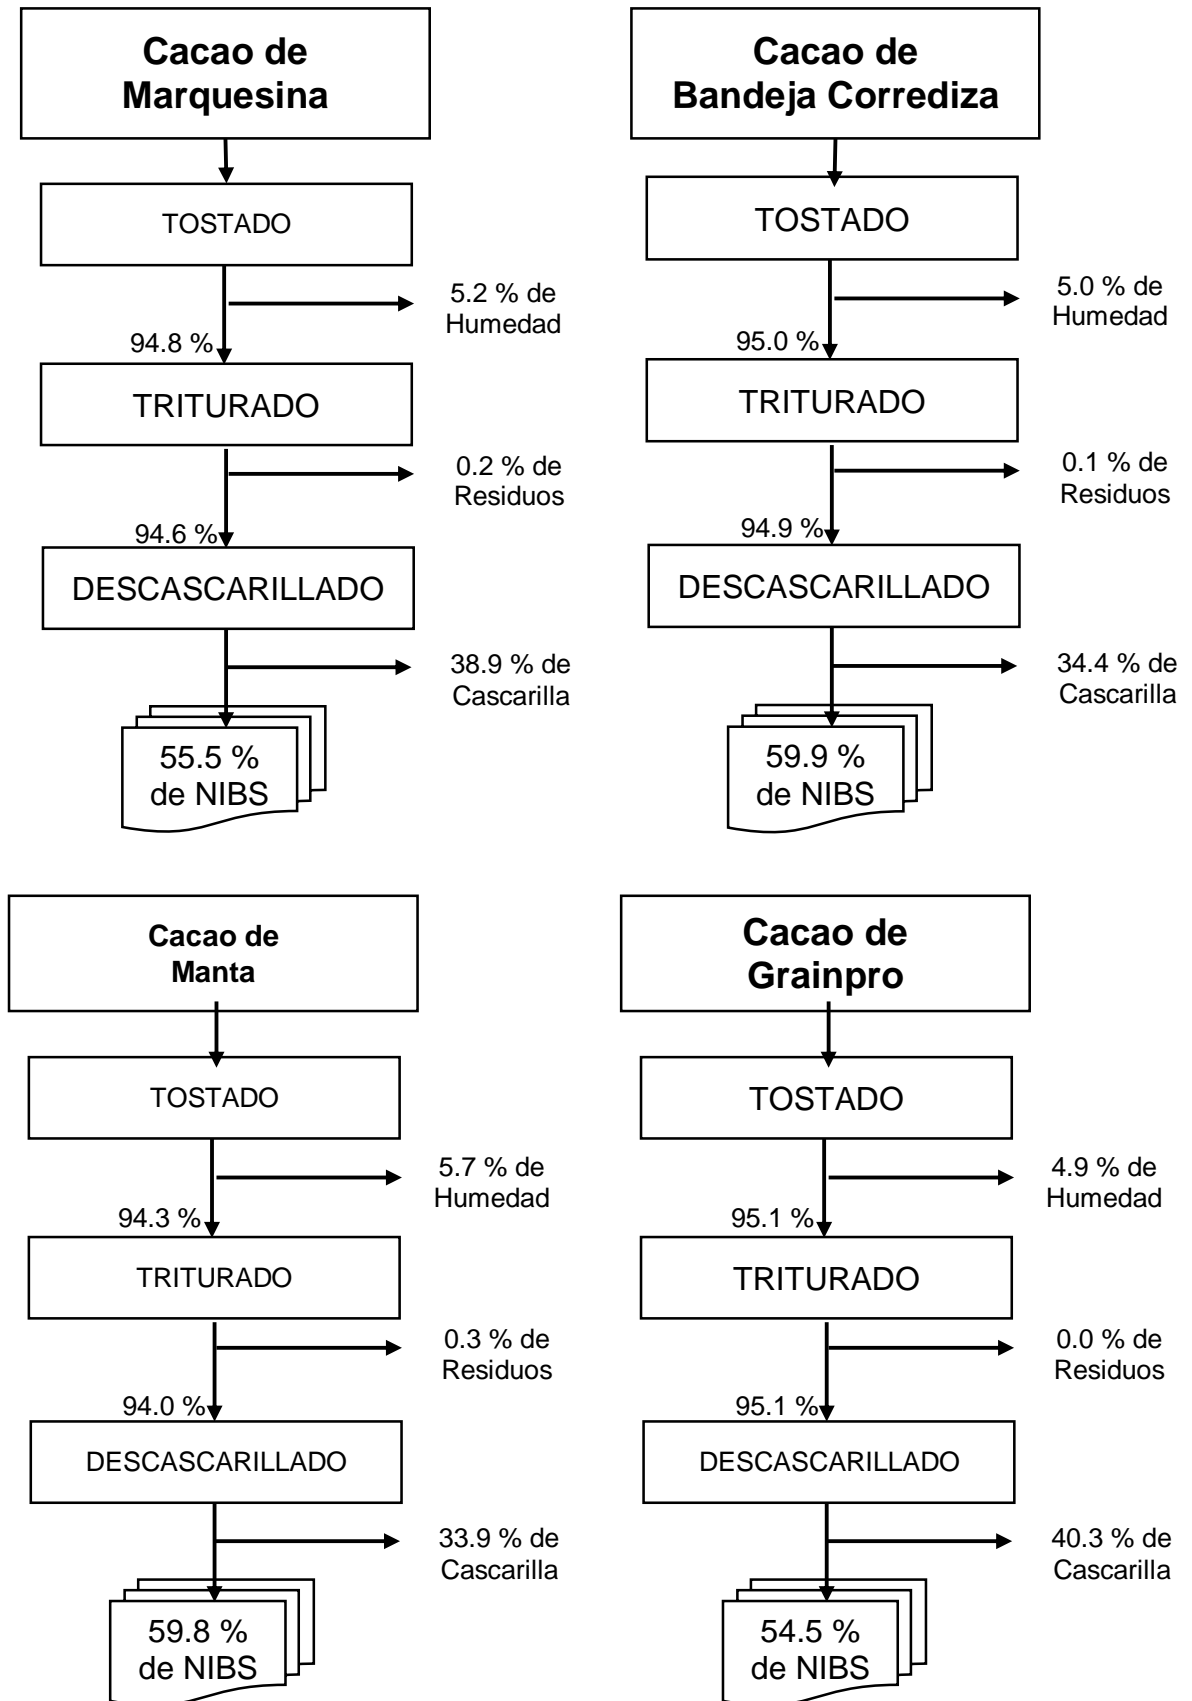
Cacao de Marquesina

TOSTADO

5.2 % de Humedad

94.8 %

TRITURADO

0.2 % de Residuos

94.6 %

DESCASCARILLADO

38.9 % de Cascarilla

55.5 % de NIBS

Cacao de Bandeja Corrediza

TOSTADO

5.0 % de Humedad

95.0 %

TRITURADO

0.1 % de Residuos

94.9 %

DESCASCARILLADO

34.4 % de Cascarilla

59.9 % de NIBS

Cacao de Manta

TOSTADO

5.7 % de Humedad

94.3 %

TRITURADO

0.3 % de Residuos

94.0 %

DESCASCARILLADO

33.9 % de Cascarilla

59.8 % de NIBS

Cacao de Grainpro

TOSTADO

4.9 % de Humedad

95.1 %

TRITURADO

0.0 % de Residuos

95.1 %

DESCASCARILLADO

40.3 % de Cascarilla

54.5 % de NIBS